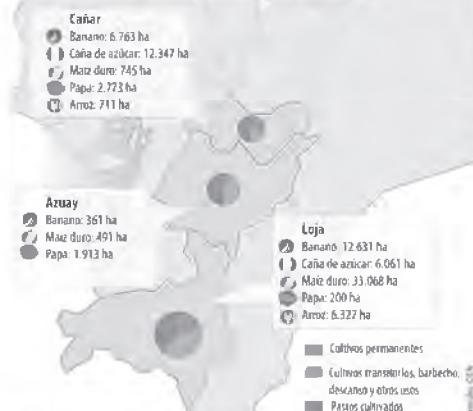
Cañar
Banano: 6.763 ha
Caña de azúcar: 12.347 ha
Maíz duro: 745 ha
Papa: 2.773 ha
Arroz: 711 ha

Azuay
Banano: 361 ha
Maíz duro: 491 ha
Papa: 1.913 ha

Loja
Banano: 12.631 ha
Caña de azúcar: 6.061 ha
Maíz duro: 33.068 ha
Papa: 200 ha
Arroz: 6.327 ha

Cultivos permanentes
Cultivos transitorios, barbecho, descanso y otros usos
Pastos cultivados